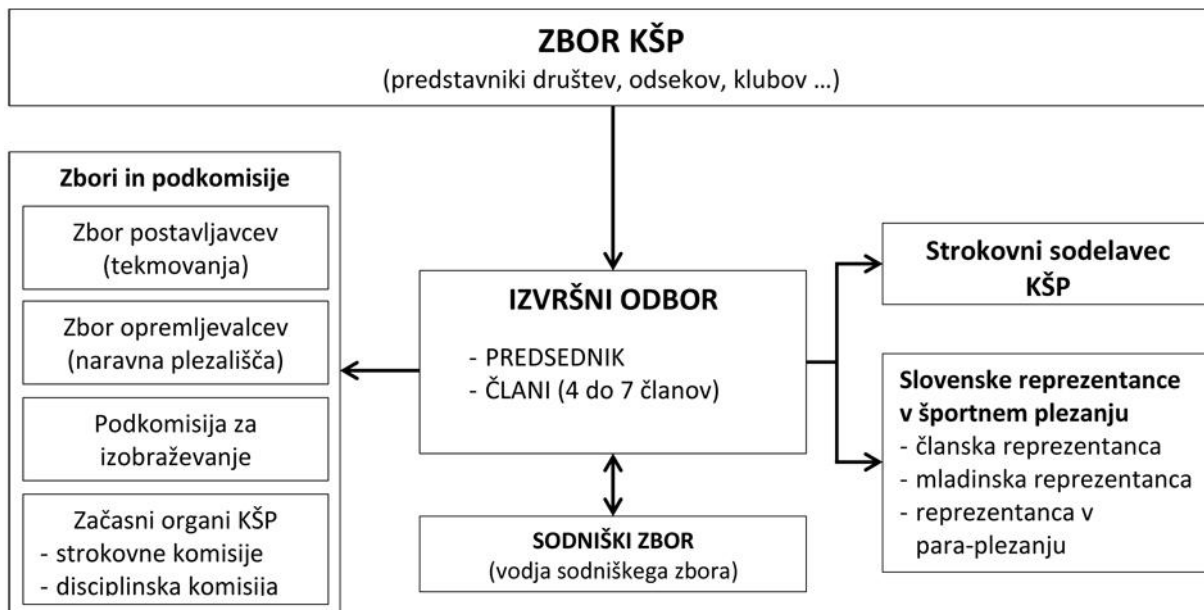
ZBOR KŠP
(predstavniki društev, odsekov, klubov …)

Zbori in podkomisije

Zbor postavljavcev (tekmovanja)

Zbor opremljevalcev (naravna plezališča)

Podkomisija za izobraževanje

Začasni organi KŠP
- strokovne komisije
- disciplinska komisija

IZVRŠNI ODBOR
- PREDSEDNIK
- ČLANI (4 do 7 članov)

SODNIŠKI ZBOR
(vodja sodniškega zbora)

Strokovni sodelavec KŠP

Slovenske reprezentance v športnem plezanju
- članska reprezentanca
- mladinska reprezentanca
- reprezentanca v para-plezanju